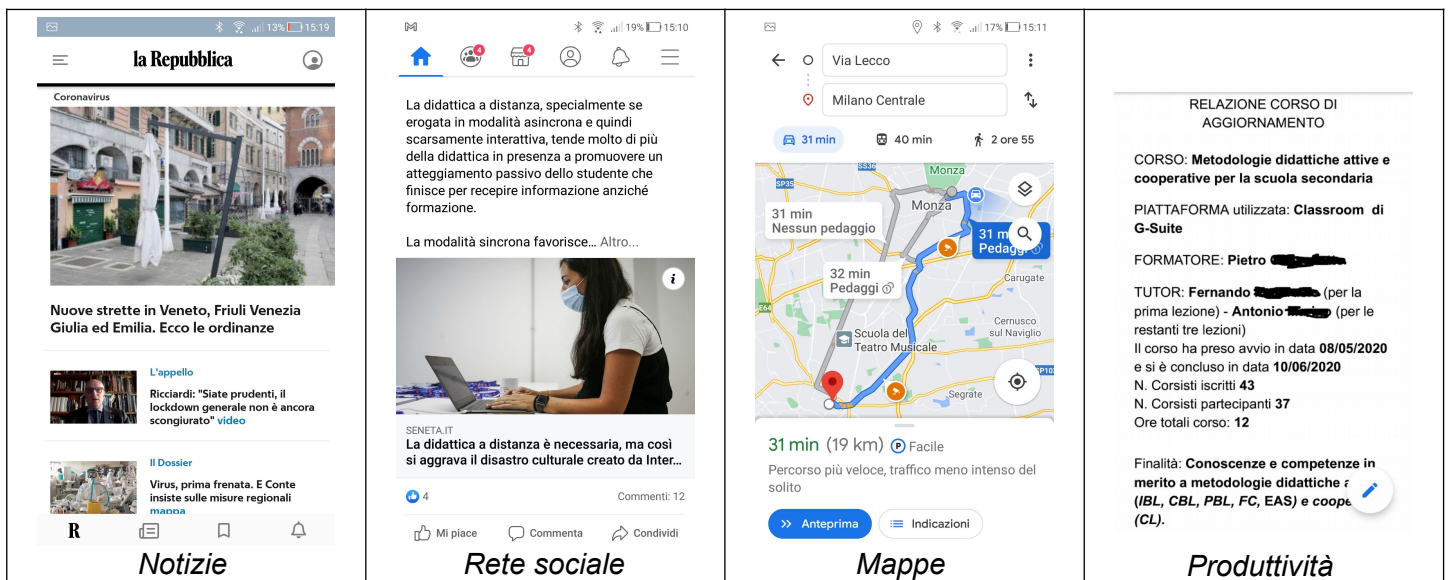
13% 15:19

la Repubblica

Coronavirus

Nuove strette in Veneto, Friuli Venezia Giulia ed Emilia. Ecco le ordinanze

L'appello

Ricciardi: "Siate prudenti, il lockdown generale non è ancora scongiurato" video

Il Dossier

Virus, prima frenata. E Conte insiste sulle misure regionali mappa

R

Notizie

19% 15:10

4 4

La didattica a distanza, specialmente se erogata in modalità asincrona e quindi scarsamente interattiva, tende molto di più della didattica in presenza a promuovere un atteggiamento passivo dello studente che finisce per recepire informazione anziché formazione.

La modalità sincrona favorisce... Altro...

i

SENETA.IT

La didattica a distanza è necessaria, ma così si aggrava il disastro culturale creato da Inter...

4

Commenti: 12

Mi piace

Commenta

Condividi

Rete sociale

17% 15:11

Via Lecco

Milano Centrale

31 min

40 min

2 ore 55

Monza

SP35

31 min
Nessun pedaggio

Monza

31 min
Pedaggi

Carugate

32 min
Pedaggi

Cernusco sul Naviglio

E64

Scuola del Teatro Musicale

SP103

Segrate

31 min (19 km) Facile

Percorso più veloce, traffico meno intenso del solito

Anteprima

Indicazioni

Mappe

RELAZIONE CORSO DI AGGIORNAMENTO

CORSO: Metodologie didattiche attive e cooperative per la scuola secondaria

PIATTAFORMA utilizzata: Classroom di G-Suite

FORMATORE: Pietro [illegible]

TUTOR: Fernando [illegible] (per la prima lezione) - Antonio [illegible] (per le restanti tre lezioni)
Il corso ha preso avvio in data 08/05/2020 e si è concluso in data 10/06/2020
N. Corsisti iscritti 43
N. Corsisti partecipanti 37
Ore totali corso: 12

Finalità: Conoscenze e competenze in merito a metodologie didattiche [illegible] (IBL, CBL, PBL, FC, EAS) e coope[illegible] (CL).

Produttività